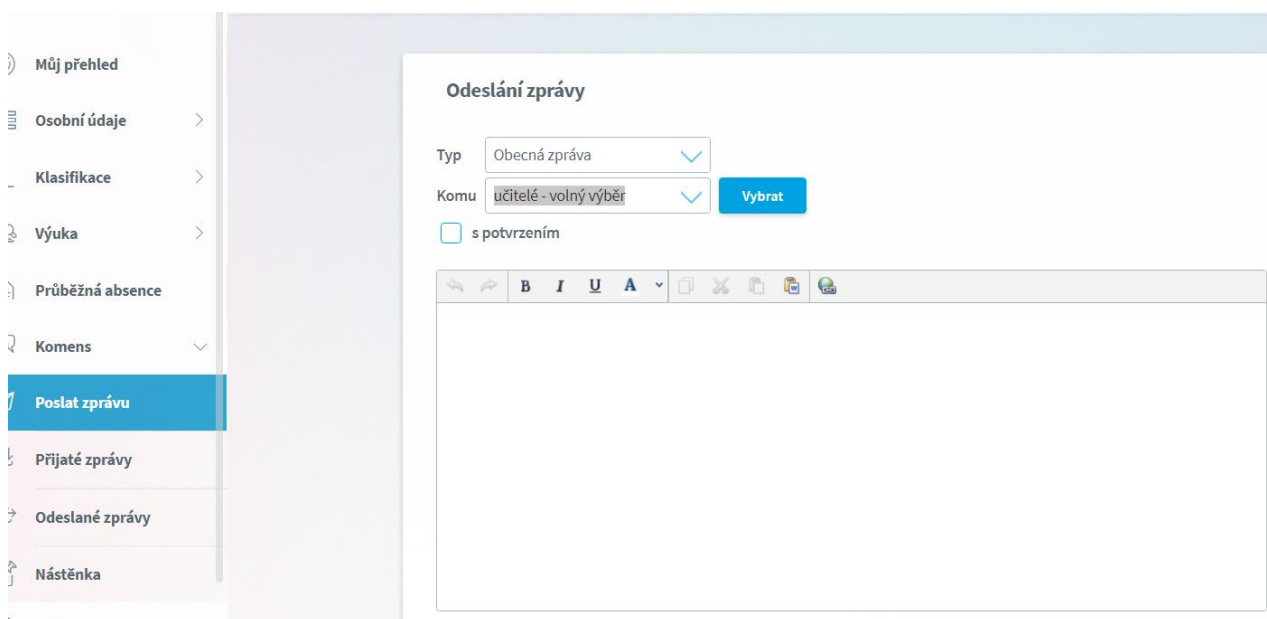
Můj přehled
Osobní údaje
Klasifikace
Výuka
Průběžná absence
Komens
Poslat zprávu
Přijaté zprávy
Odeslané zprávy
Nástěnka

Odeslání zprávy

Typ Obecná zpráva
Komu učitelé - volný výběr Vybrat
s potvrzením

B I U A